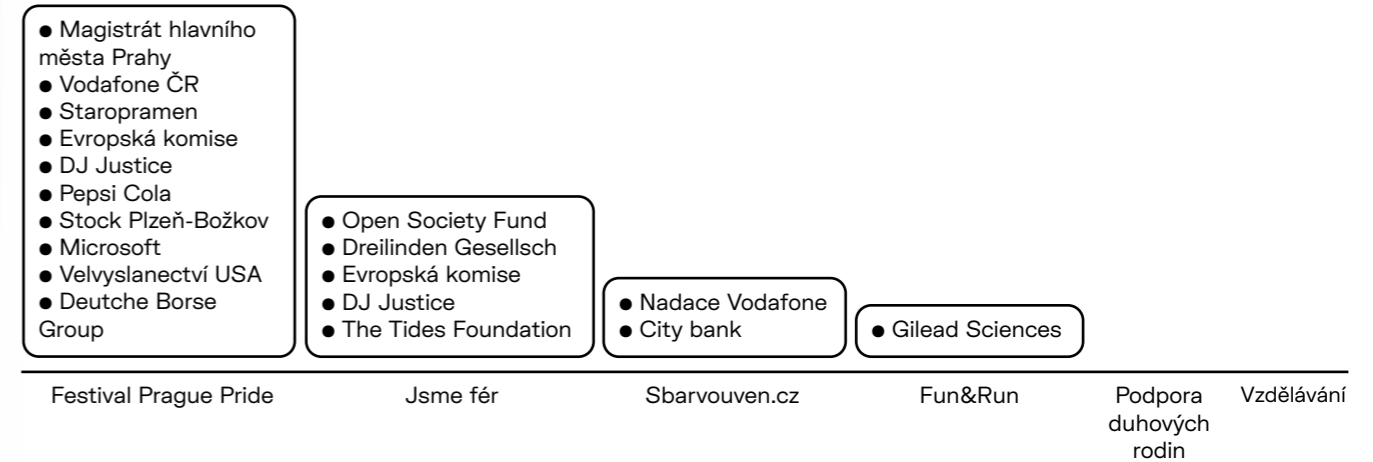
● Magistrát hlavního města Prahy
● Vodafone ČR
● Staropramen
● Evropská komise
● DJ Justice
● Pepsi Cola
● Stock Plzeň-Božkov
● Microsoft
● Velvyslanectví USA
● Deutche Borse Group

● Open Society Fund
● Dreilinden Gesellsch
● Evropská komise
● DJ Justice
● The Tides Foundation

● Nadace Vodafone
● City bank

● Gilead Sciences

Festival Prague Pride

Jsme fér

Sbarvouven.cz

Fun&Run

Podpora duhových rodin

Vzdělávání